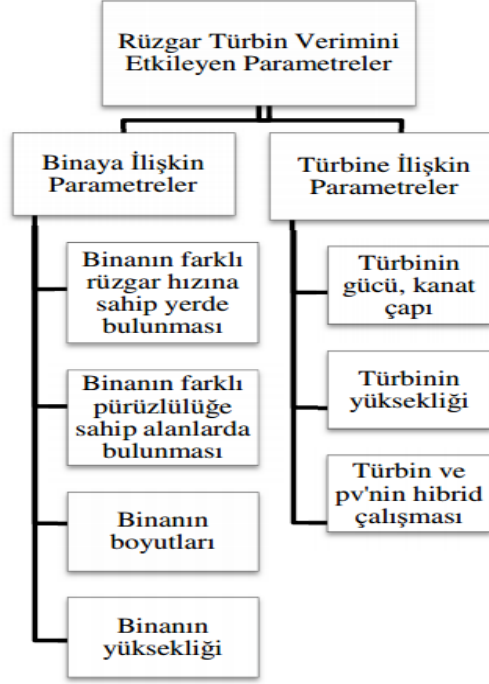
Rüzgar Türbin Verimini Etkileyen Parametreler

Binaya İlişkin Parametreler

Binanın farklı rüzgar hızına sahip yerde bulunması

Binanın farklı pürüzlülüğe sahip alanlarda bulunması

Binanın boyutları

Binanın yüksekliği

Türbine İlişkin Parametreler

Türbinin gücü, kanat çapı

Türbinin yüksekliği

Türbin ve pv'nin hibrid çalışması